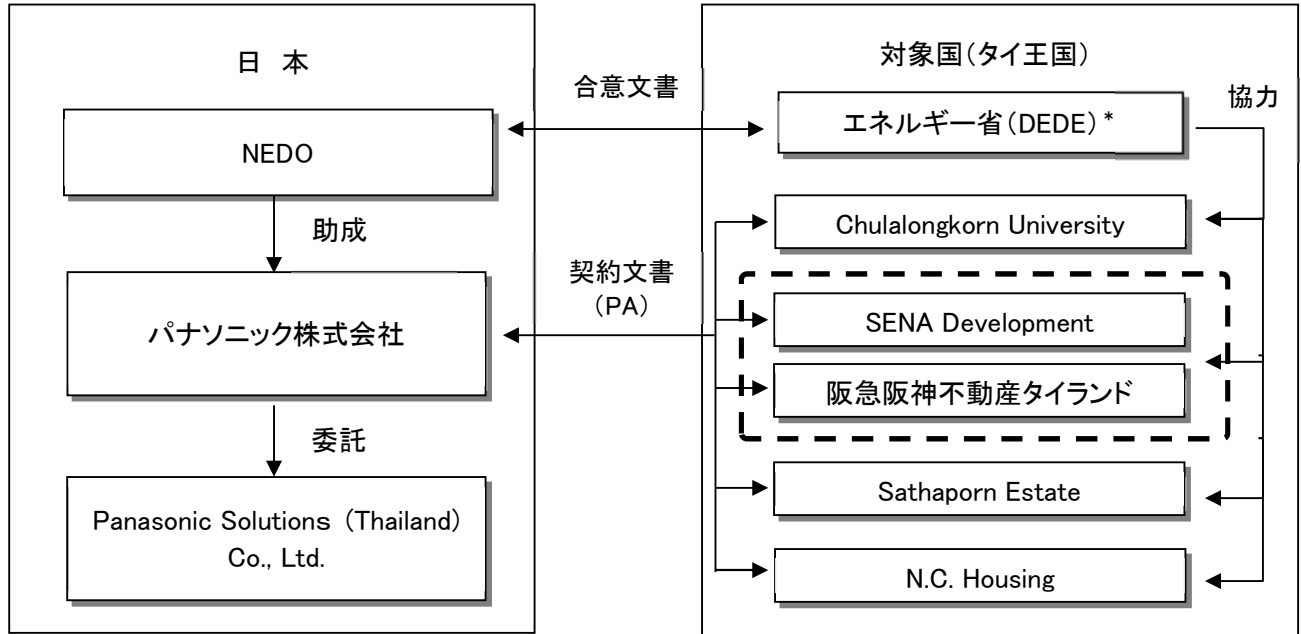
日 本

NEDO

助成

パナソニック株式会社

委託

Panasonic Solutions (Thailand) Co., Ltd.

合意文書

契約文書 (PA)

対象国(タイ王国)

エネルギー省(DEDE)*

協力

Chulalongkorn University

SENA Development

阪急阪神不動産タイランド

Sathaporn Estate

N.C. Housing